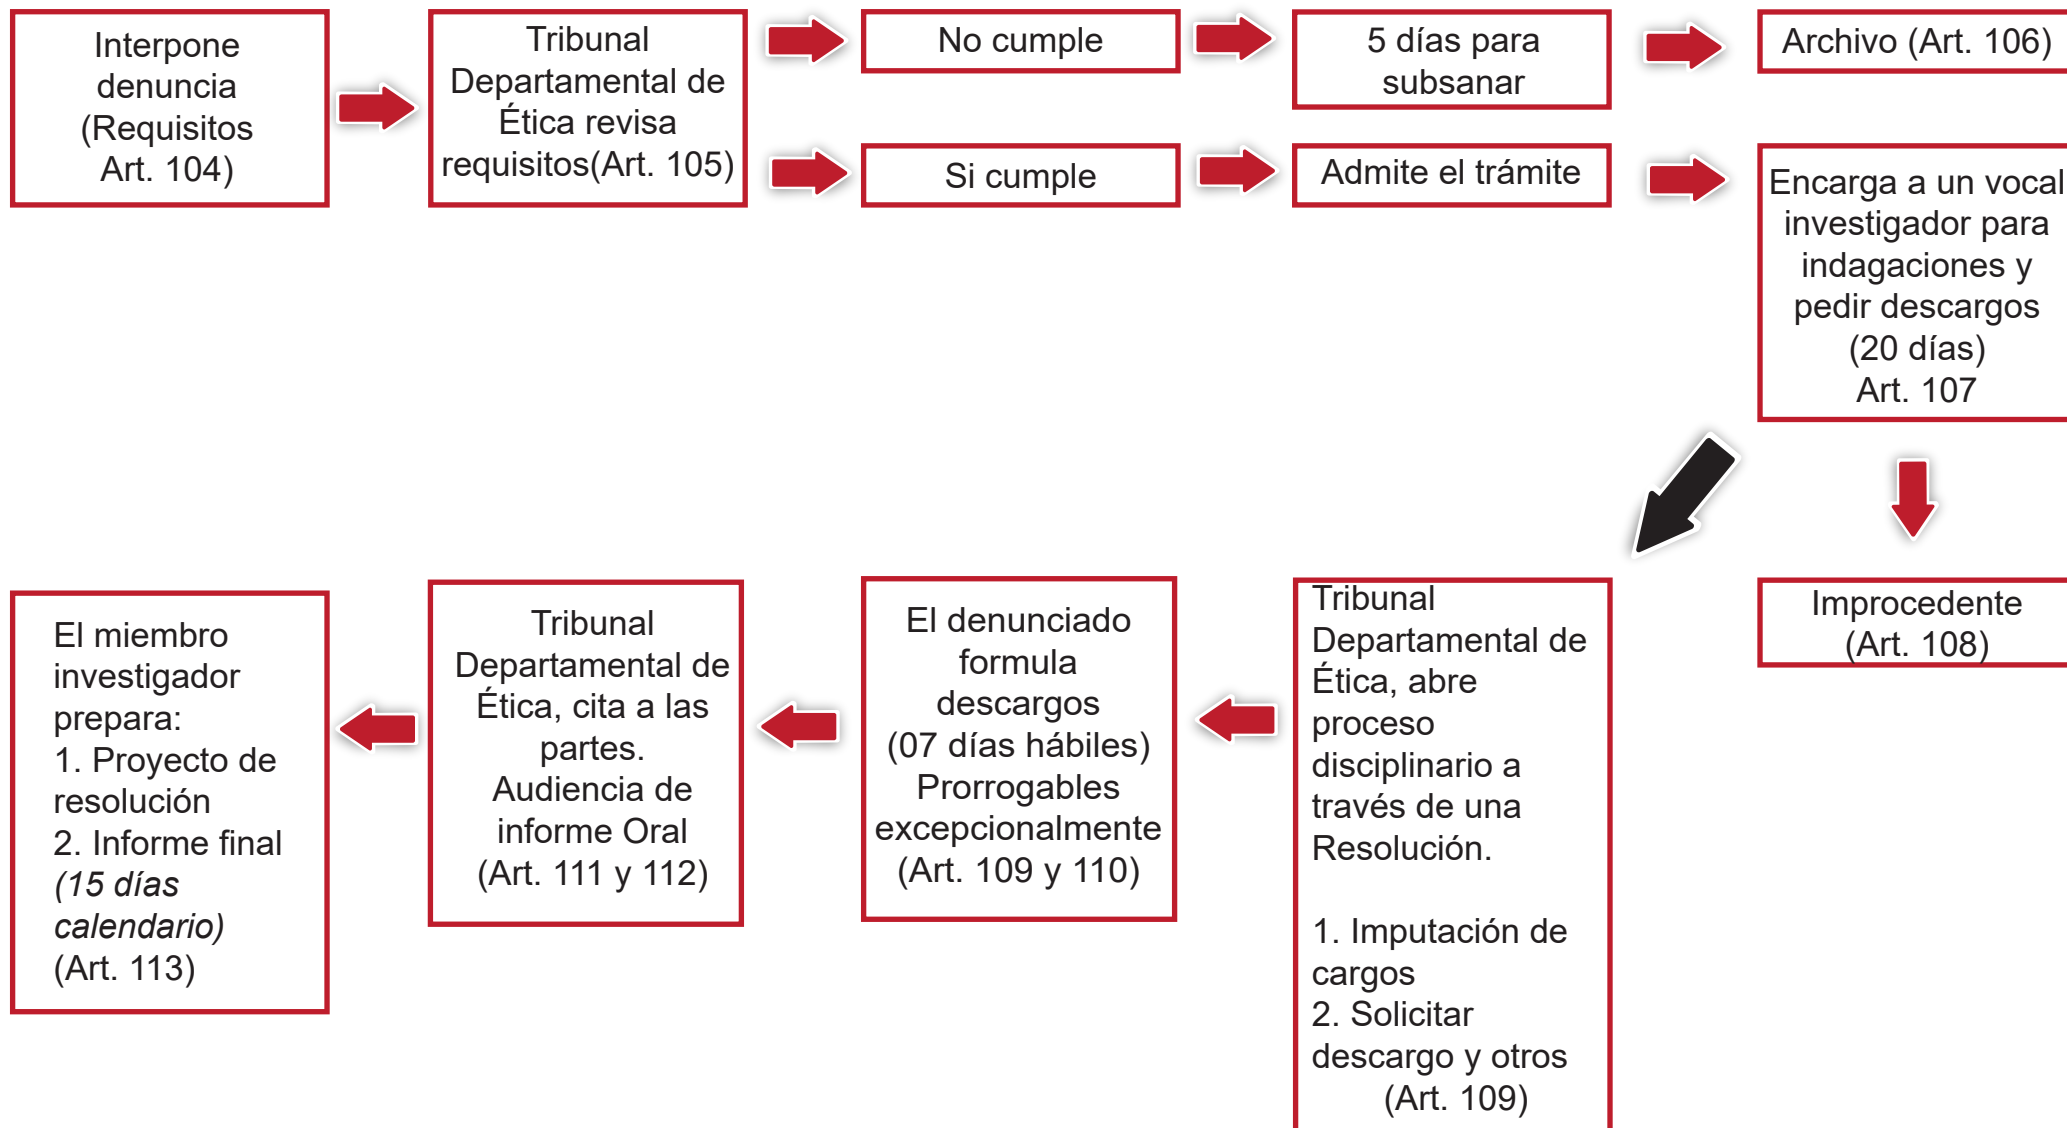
Interpone denuncia (Requisitos Art. 104)

Tribunal Departamental de Ética revisa requisitos(Art. 105)

No cumple

5 días para subsanar

Archivo (Art. 106)

Si cumple

Admite el trámite

Encarga a un vocal investigador para indagaciones y pedir descargos (20 días) Art. 107

Improcedente (Art. 108)

Tribunal Departamental de Ética, abre proceso disciplinario a través de una Resolución.

1. Imputación de cargos
2. Solicitar descargo y otros (Art. 109)

El denunciado formula descargos (07 días hábiles) Prorrogables excepcionalmente (Art. 109 y 110)

Tribunal Departamental de Ética, cita a las partes. Audiencia de informe Oral (Art. 111 y 112)

El miembro investigador prepara:
1. Proyecto de resolución
2. Informe final
*(15 días calendario)*
(Art. 113)